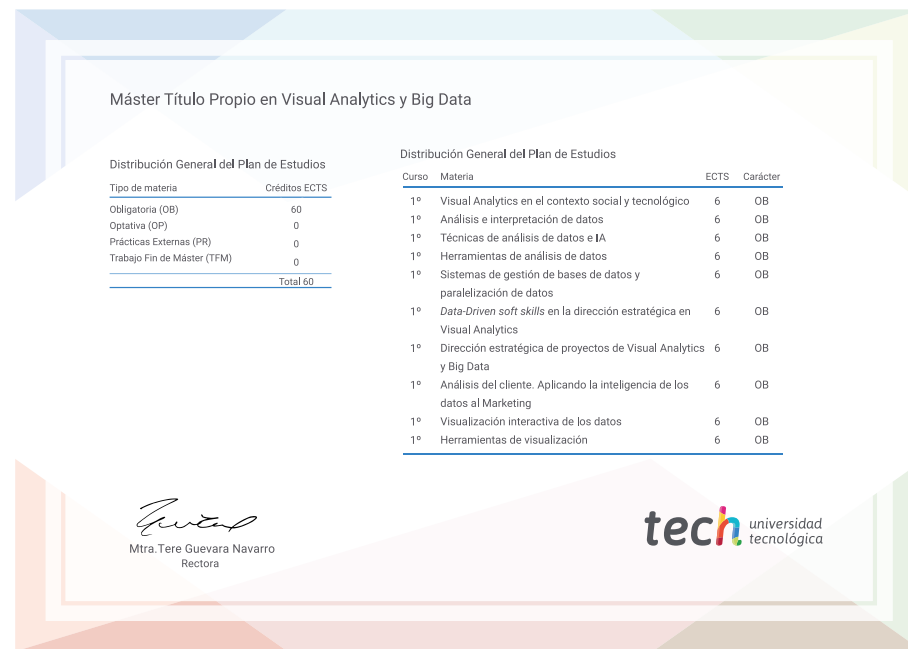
Máster Título Propio en Visual Analytics y Big Data

Distribución General del Plan de Estudios

| Tipo de materia | Créditos ECTS |
|---|---|
| Obligatoria (OB) | 60 |
| Optativa (OP) | 0 |
| Prácticas Externas (PR) | 0 |
| Trabajo Fin de Máster (TFM) | 0 |
| | Total 60 |

Distribución General del Plan de Estudios

| Curso | Materia | ECTS | Carácter |
|---|---|---|---|
| 1º | Visual Analytics en el contexto social y tecnológico | 6 | OB |
| 1º | Análisis e interpretación de datos | 6 | OB |
| 1º | Técnicas de análisis de datos e IA | 6 | OB |
| 1º | Herramientas de análisis de datos | 6 | OB |
| 1º | Sistemas de gestión de bases de datos y paralelización de datos | 6 | OB |
| 1º | *Data-Driven soft skills* en la dirección estratégica en Visual Analytics | 6 | OB |
| 1º | Dirección estratégica de proyectos de Visual Analytics y Big Data | 6 | OB |
| 1º | Análisis del cliente. Aplicando la inteligencia de los datos al Marketing | 6 | OB |
| 1º | Visualización interactiva de los datos | 6 | OB |
| 1º | Herramientas de visualización | 6 | OB |

Mtra.Tere Guevara Navarro
Rectora

tech universidad tecnológica